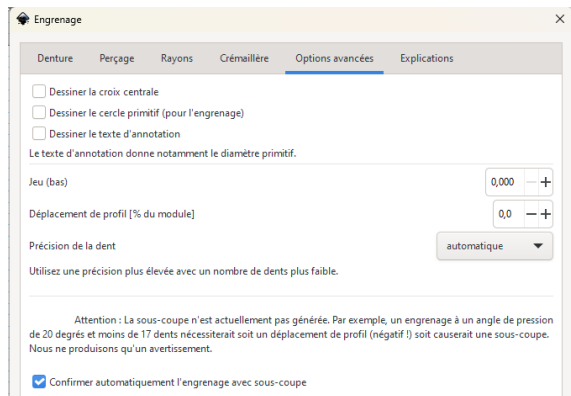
Engrenage

×

Denture
Perçage
Rayons
Crémaillère
Options avancées
Explications

Dessiner la croix centrale
Dessiner le cercle primitif (pour l'engrenage)
Dessiner le texte d'annotation
Le texte d'annotation donne notamment le diamètre primitif.

Jeu (bas)
0,000 − +

Déplacement de profil [% du module]
0,0 − +

Précision de la dent
automatique

Utilisez une précision plus élevée avec un nombre de dents plus faible.

Attention : La sous-coupe n'est actuellement pas générée. Par exemple, un engrenage à un angle de pression de 20 degrés et moins de 17 dents nécessiterait soit un déplacement de profil (négatif !) soit causerait une sous-coupe. Nous ne produisons qu'un avertissement.

Confirmer automatiquement l'engrenage avec sous-coupe